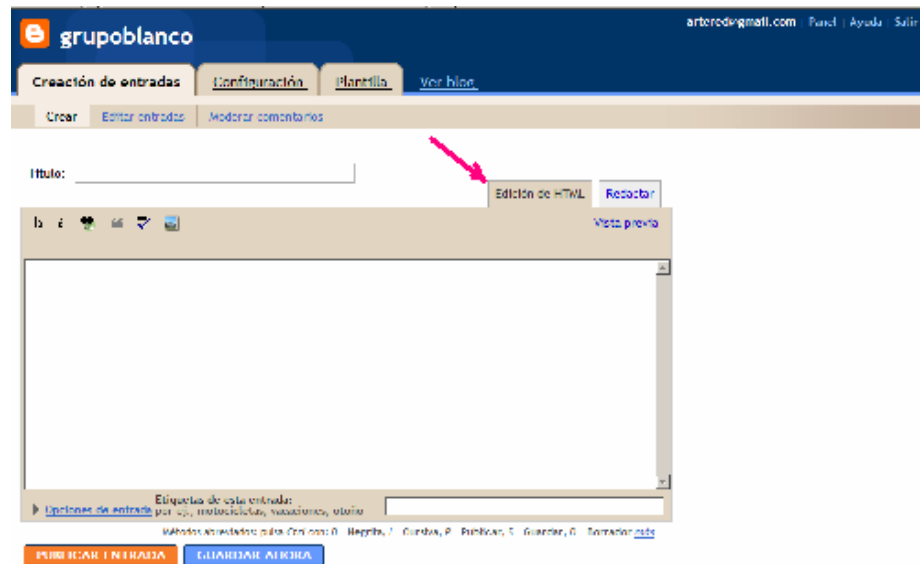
grupoblanco

arterod@gmail.com | Panel | Ayuda | Salir

Creación de entradas | Configuración | Plantilla | Ver blog

Crear | Editar entradas | Moderar comentarios

Título:

Edición de HTML | Redactar

b i Vista previa

Opciones de entrada

Etiquetas de esta entrada: por ej. motocicletas, vacaciones, otoño

Métodos abreviados: pulsa Ctrl con: B = Negrita, I = Cursiva, P = Publicar, S = Guardar, D = Borrador más

PUBLICAR ENTRADA | GUARDAR AHORA